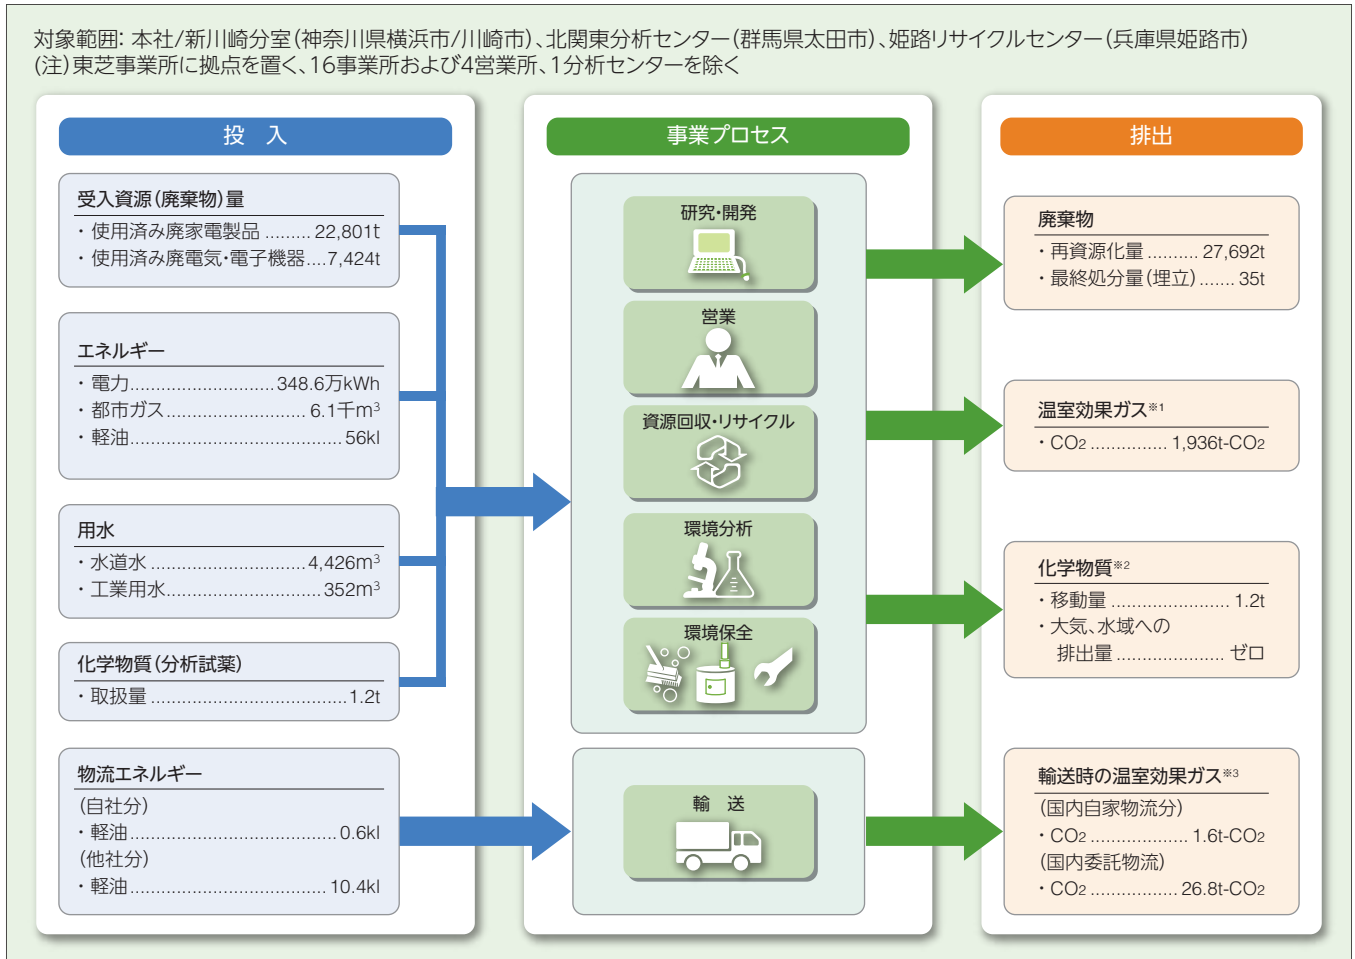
対象範囲: 本社/新川崎分室(神奈川県横浜市/川崎市)、北関東分析センター(群馬県太田市)、姫路リサイクルセンター(兵庫県姫路市)
(注)東芝事業所に拠点を置く、16事業所および4営業所、1分析センターを除く

投　入

受入資源(廃棄物)量
・使用済み廃家電製品 ......... 22,801t
・使用済み廃電気･電子機器....7,424t

エネルギー
・電力..........................348.6万kWh
・都市ガス.......................... 6.1千$m^3$
・軽油........................................56kl

用水
・水道水 .............................4,426$m^3$
・工業用水............................352$m^3$

化学物質(分析試薬)
・取扱量 ........................................1.2t

物流エネルギー
(自社分)
・軽油........................................0.6kl
(他社分)
・軽油.....................................10.4kl

事業プロセス

研究･開発

営業

資源回収･リサイクル

環境分析

環境保全

輸　送

排出

廃棄物
・再資源化量 .......... 27,692t
・最終処分量(埋立)....... 35t

温室効果ガス※1
・$CO_2$ .............. 1,936t-$CO_2$

化学物質※2
・移動量 ...................... 1.2t
・大気、水域への
　排出量 .................... ゼロ

輸送時の温室効果ガス※3
(国内自家物流分)
・$CO_2$ .................. 1.6t-$CO_2$
(国内委託物流)
・$CO_2$ ............ 26.8t-$CO_2$